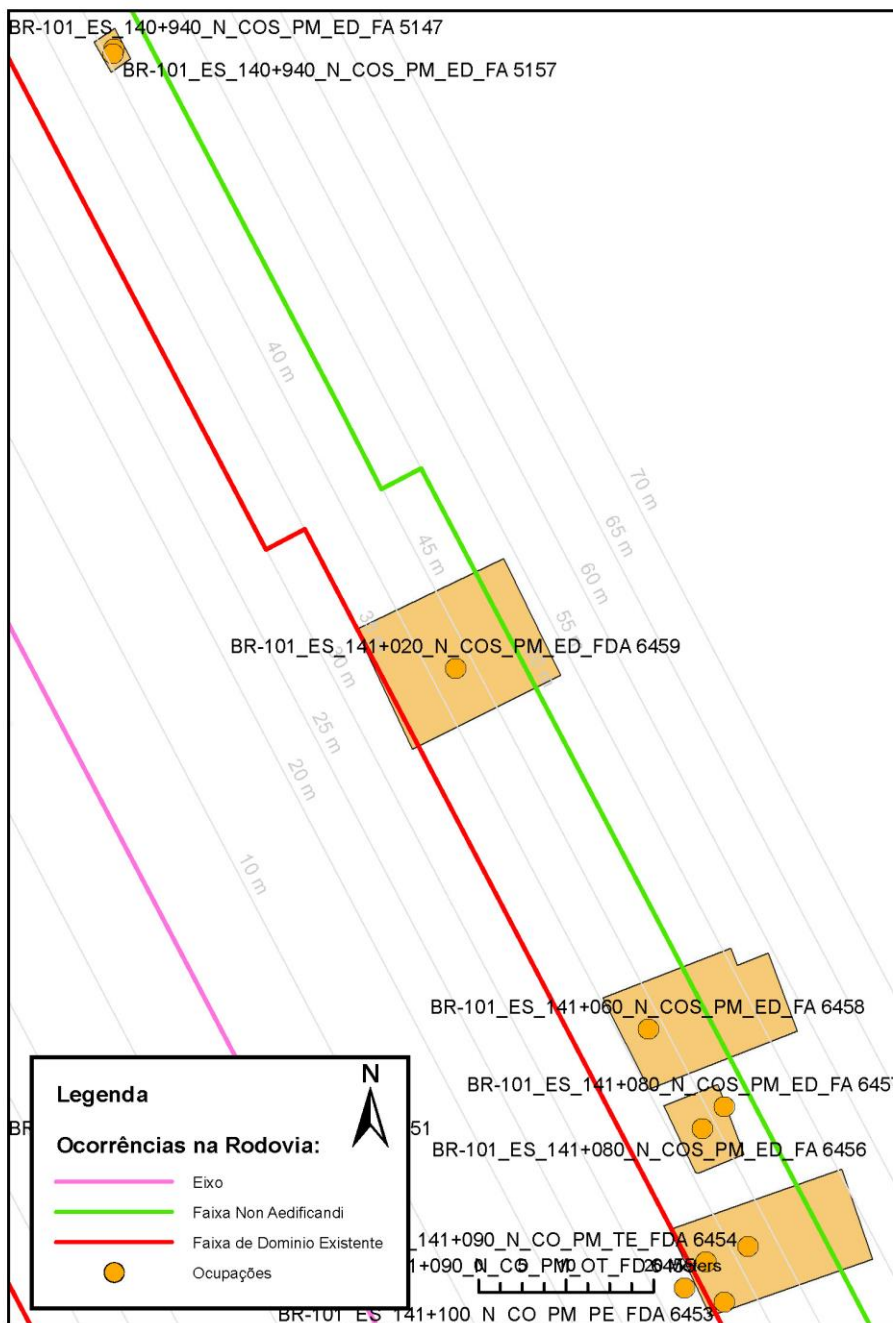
BR-101_ES_140+940_N_COS_PM_ED_FA 5147
BR-101_ES_140+940_N_COS_PM_ED_FA 5157

40 m
70 m
65 m
60 m
45 m
55
3
0 m
BR-101_ES_141+020_N_COS_PM_ED_FDA 6459
25 m
20 m
10 m

BR-101_ES_141+060_N_COS_PM_ED_FA 6458
BR-101_ES_141+080_N_COS_PM_ED_FA 6457
BR
51
BR-101_ES_141+080_N_COS_PM_ED_FA 6456
141+090_N_CO_PM_TE_FDA 6454
1+090_N_CO_PM_OT_FDA 6455
BR-101_ES_141+100_N_CO_PM_PE_FDA 6453
0 5 10 20 Meters

Legenda
N
Ocorrências na Rodovia:
Eixo
Faixa Non Aedificandi
Faixa de Dominio Existente
Ocupações